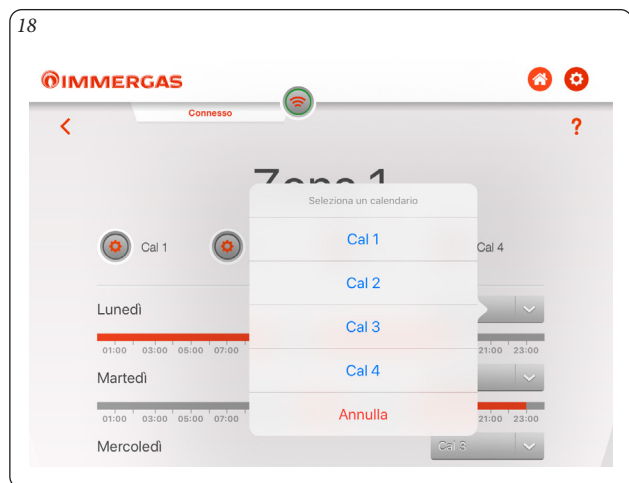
18

IMMERGAS

Connesso

<

?

Zona 1

Cal 1

Cal 4

Lunedì

01:00 03:00 05:00 07:00

21:00 23:00

Martedì

01:00 03:00 05:00 07:00

21:00 23:00

Mercoledì

Cal 3

Seleziona un calendario

Cal 1

Cal 2

Cal 3

Cal 4

Annulla